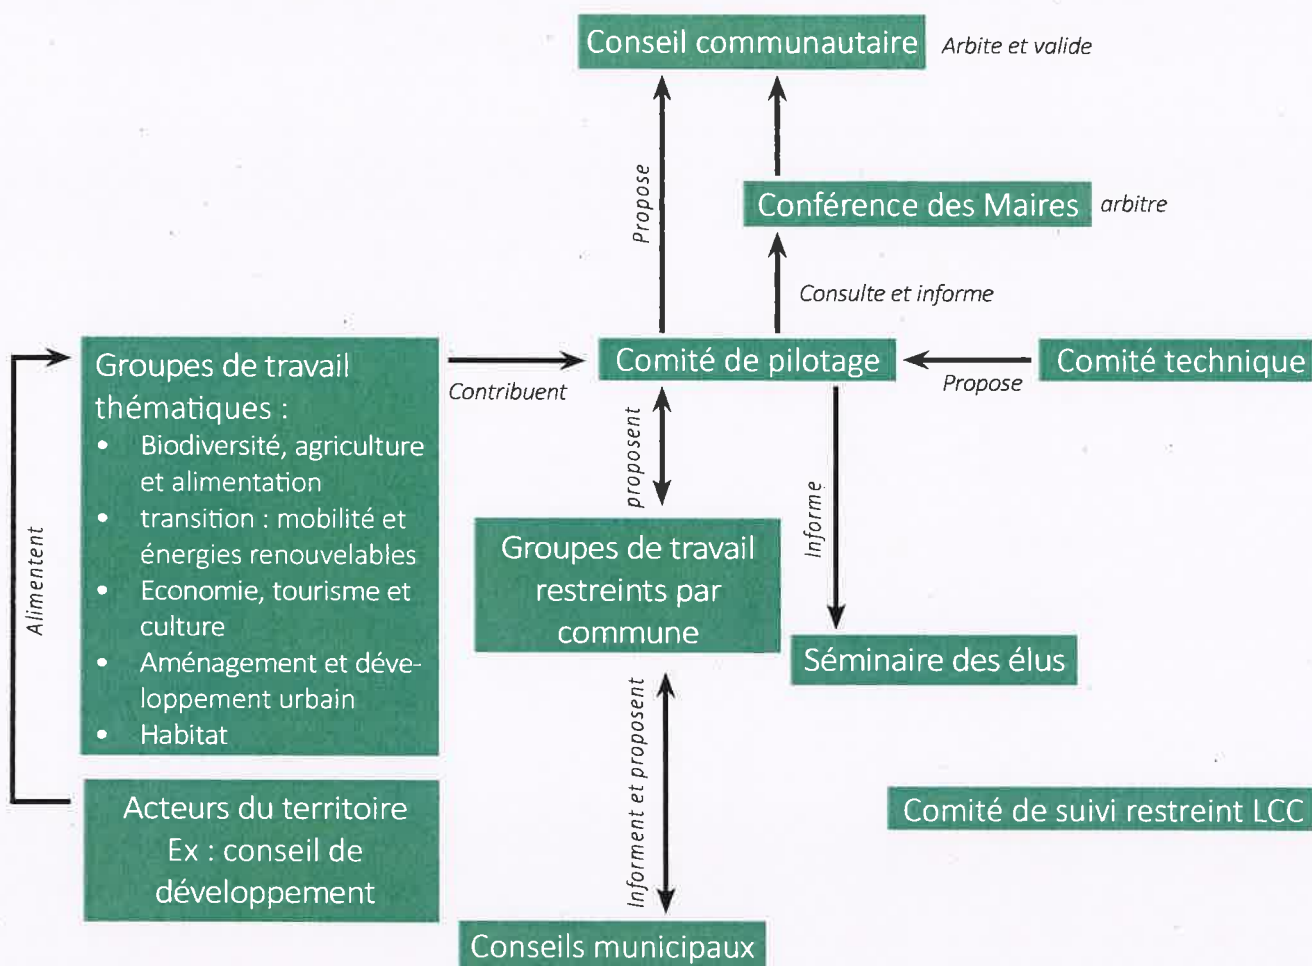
Conseil communautaire
Arbite et valide

Propose

Conférence des Maires
arbitre

Consulte et informe

Groupes de travail thématiques :
- Biodiversité, agriculture et alimentation
- transition : mobilité et énergies renouvelables
- Economie, tourisme et culture
- Aménagement et développement urbain
- Habitat

Contribuent

Comité de pilotage

Propose

Comité technique

proposent

Informe

Alimentent

Groupes de travail restreints par commune

Séminaire des élus

Informent et proposent

Acteurs du territoire Ex : conseil de développement

Comité de suivi restreint LCC

Conseils municipaux